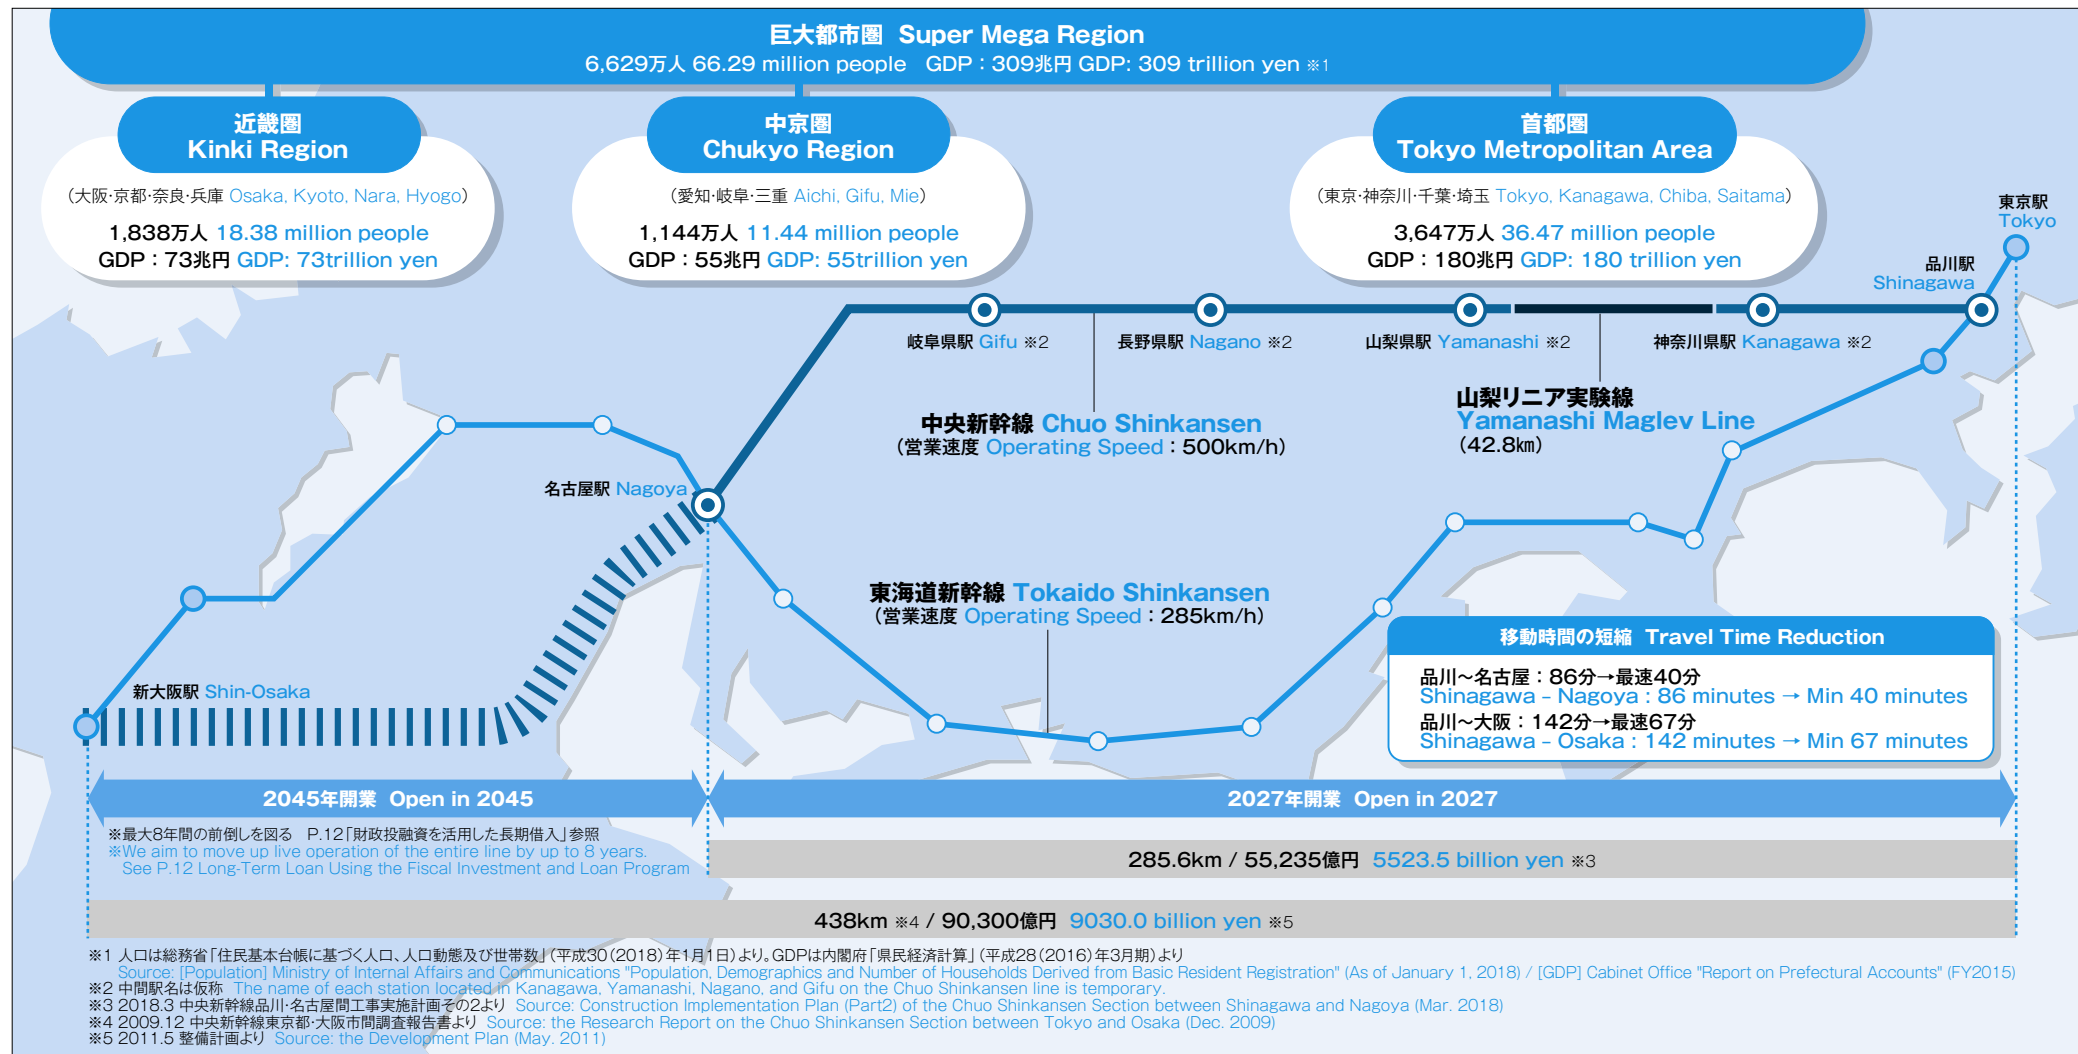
巨大都市圏 Super Mega Region
6,629万人 66.29 million people GDP：309兆円 GDP: 309 trillion yen ※1

近畿圏
Kinki Region
（大阪·京都·奈良·兵庫 Osaka, Kyoto, Nara, Hyogo）
1,838万人 18.38 million people
GDP：73兆円 GDP: 73trillion yen

中京圏
Chukyo Region
（愛知·岐阜·三重 Aichi, Gifu, Mie）
1,144万人 11.44 million people
GDP：55兆円 GDP: 55trillion yen

首都圏
Tokyo Metropolitan Area
（東京·神奈川·千葉·埼玉 Tokyo, Kanagawa, Chiba, Saitama）
3,647万人 36.47 million people
GDP：180兆円 GDP: 180 trillion yen

東京駅 Tokyo
品川駅 Shinagawa
岐阜県駅 Gifu ※2
長野県駅 Nagano ※2
山梨県駅 Yamanashi ※2
神奈川県駅 Kanagawa ※2

中央新幹線 Chuo Shinkansen
（営業速度 Operating Speed：500km/h）

山梨リニア実験線
Yamanashi Maglev Line
（42.8㎞）

名古屋駅 Nagoya

東海道新幹線 Tokaido Shinkansen
（営業速度 Operating Speed：285km/h）

新大阪駅 Shin-Osaka

移動時間の短縮 Travel Time Reduction
品川～名古屋：86分→最速40分
Shinagawa - Nagoya : 86 minutes → Min 40 minutes
品川～大阪：142分→最速67分
Shinagawa - Osaka : 142 minutes → Min 67 minutes

2045年開業 Open in 2045
2027年開業 Open in 2027

※最大8年間の前倒しを図る P.12「財政投融資を活用した長期借入」参照
※We aim to move up live operation of the entire line by up to 8 years.
See P.12 Long-Term Loan Using the Fiscal Investment and Loan Program

285.6km / 55,235億円 5523.5 billion yen ※3

438km ※4 / 90,300億円 9030.0 billion yen ※5

※1 人口は総務省「住民基本台帳に基づく人口、人口動態及び世帯数」（平成30（2018）年1月1日）より。GDPは内閣府「県民経済計算」（平成28（2016）年3月期）より
Source: [Population] Ministry of Internal Affairs and Communications "Population, Demographics and Number of Households Derived from Basic Resident Registration" (As of January 1, 2018) / [GDP] Cabinet Office "Report on Prefectural Accounts" (FY2015)
※2 中間駅名は仮称 The name of each station located in Kanagawa, Yamanashi, Nagano, and Gifu on the Chuo Shinkansen line is temporary.
※3 2018.3 中央新幹線品川·名古屋間工事実施計画その2より Source: Construction Implementation Plan (Part2) of the Chuo Shinkansen Section between Shinagawa and Nagoya (Mar. 2018)
※4 2009.12 中央新幹線東京都·大阪市間調査報告書より Source: the Research Report on the Chuo Shinkansen Section between Tokyo and Osaka (Dec. 2009)
※5 2011.5 整備計画より Source: the Development Plan (May. 2011)